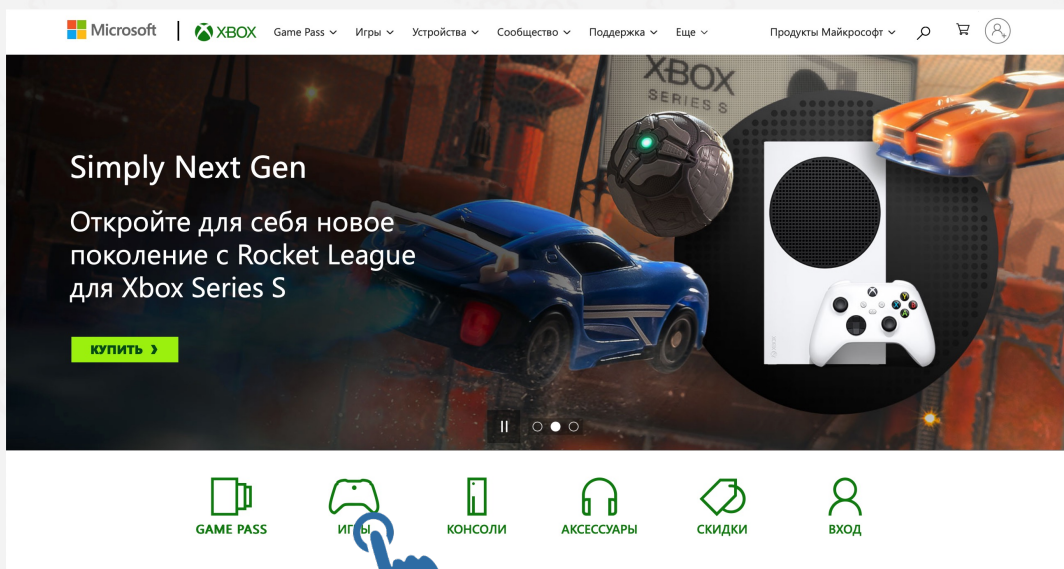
Microsoft | XBOX Game Pass Игры Устройства Сообщество Поддержка Еще Продукты Майкрософт

XBOX SERIES S

Simply Next Gen

Откройте для себя новое поколение с Rocket League для Xbox Series S

КУПИТЬ ›

GAME PASS ИГРЫ КОНСОЛИ АКСЕССУАРЫ СКИДКИ ВХОД